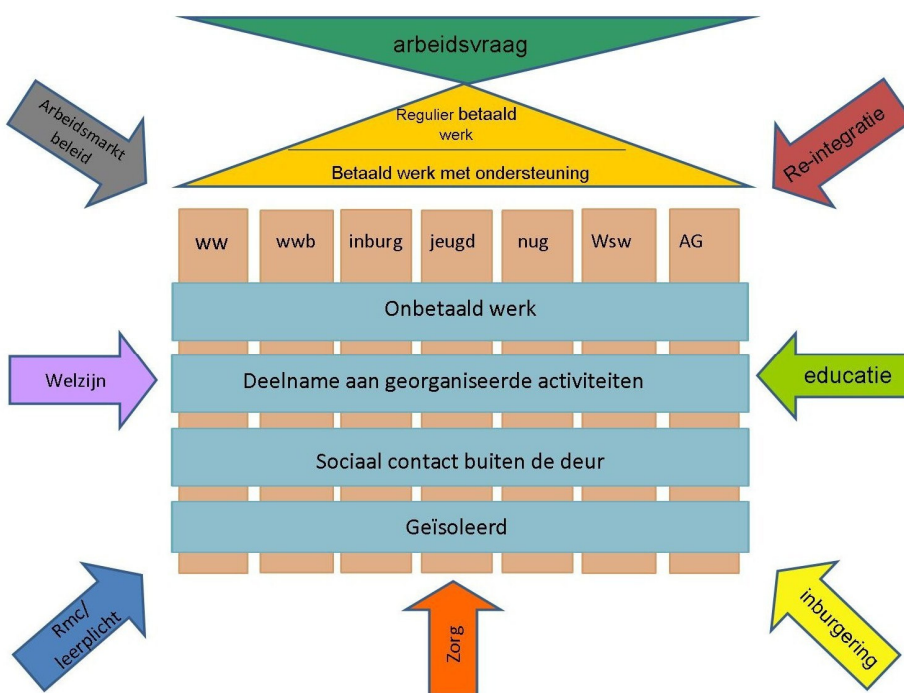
arbeidsvraag

Arbeidsmarkt beleid

Regulier betaald werk

Betaald werk met ondersteuning

Re-integratie

| ww | wwb | inburg | jeugd | nug | Wsw | AG |
|---|---|---|---|---|---|---|

Onbetaald werk

Welzijn

Deelname aan georganiseerde activiteiten

educatie

Sociaal contact buiten de deur

Geïsoleerd

Rmc/ leerplicht

Zorg

inburgering